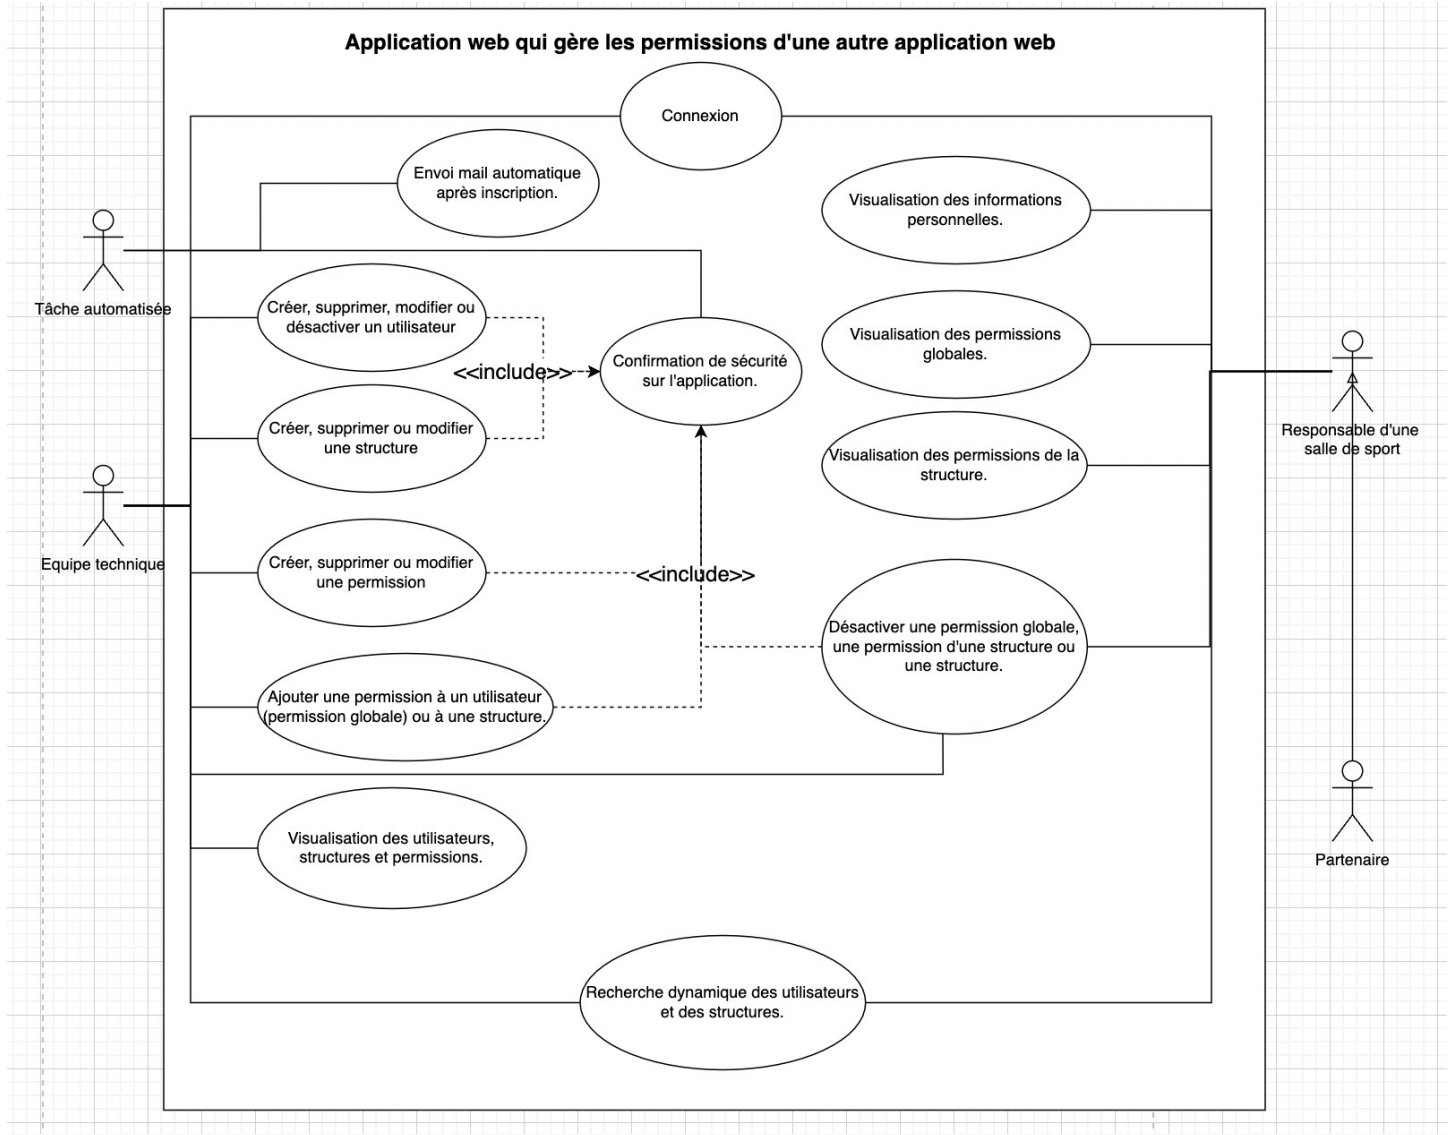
Application web qui gère les permissions d'une autre application web

Connexion

Envoi mail automatique après inscription.

Tâche automatisée

Créer, supprimer, modifier ou désactiver un utilisateur

<<include>>

Confirmation de sécurité sur l'application.

Créer, supprimer ou modifier une structure

Equipe technique

Créer, supprimer ou modifier une permission

<<include>>

Ajouter une permission à un utilisateur (permission globale) ou à une structure.

Visualisation des utilisateurs, structures et permissions.

Recherche dynamique des utilisateurs et des structures.

Visualisation des informations personnelles.

Visualisation des permissions globales.

Visualisation des permissions de la structure.

Désactiver une permission globale, une permission d'une structure ou une structure.

Responsable d'une salle de sport

Partenaire